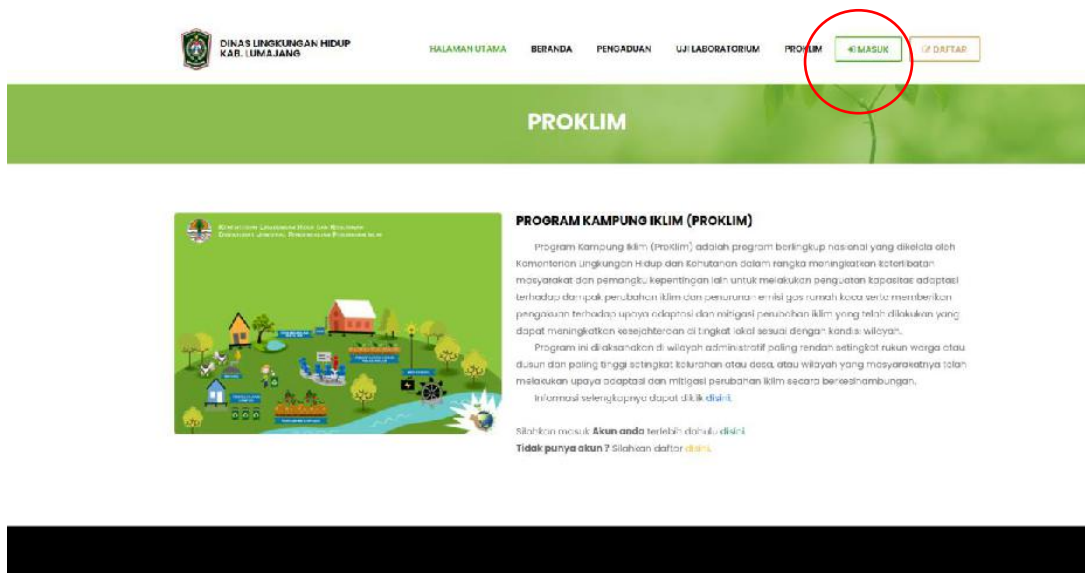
DINAS LINGKUNGAN HIDUP KAB. LUMAJANG

HALAMAN UTAMA BERANDA PENGADUAN UJI LABORATORIUM PROKLIM MASUK DAFTAR

PROKLIM

Kementerian Lingkungan Hidup dan Kehutanan Direktorat Jenderal Pengendalian Perubahan Iklim

PROGRAM KAMPUNG IKLIM (PROKLIM)

Program Kampung Iklim (ProKlim) adalah program berlingkup nasional yang dikelola oleh Kementerian Lingkungan Hidup dan Kehutanan dalam rangka meningkatkan keterlibatan masyarakat dan pemangku kepentingan lain untuk melakukan penguatan kapasitas adaptasi terhadap dampak perubahan iklim dan penurunan emisi gas rumah kaca serta memberikan pengakuan terhadap upaya adaptasi dan mitigasi perubahan iklim yang telah dilakukan yang dapat meningkatkan kesejahteraan di tingkat lokal sesuai dengan kondisi wilayah.

Program ini dilaksanakan di wilayah administratif paling rendah setingkat rukun warga atau dusun dan paling tinggi setingkat kelurahan atau desa, atau wilayah yang masyarakatnya telah melakukan upaya adaptasi dan mitigasi perubahan iklim secara berkesinambungan.

Informasi selengkapnya dapat diklik disini.

Silahkan masuk Akun anda terlebih dahulu disini
Tidak punya akun ? Silahkan daftar disini.